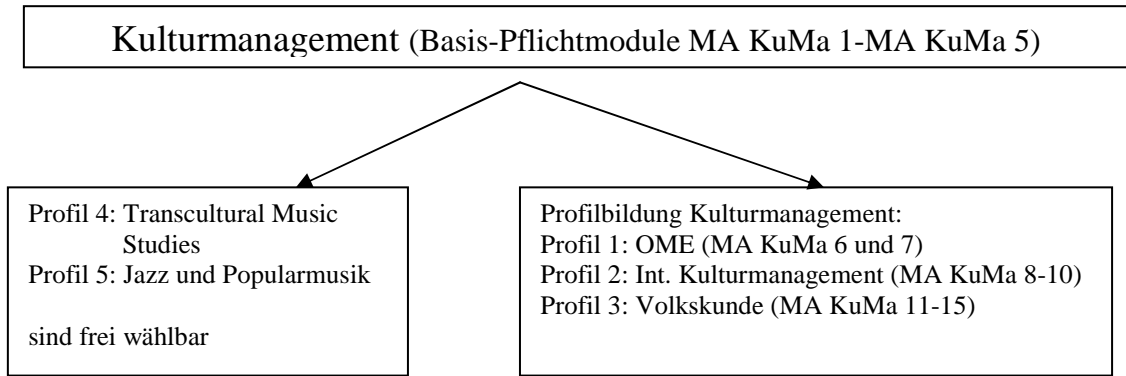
Kulturmanagement (Basis-Pflichtmodule MA KuMa 1-MA KuMa 5)

Profil 4: Transcultural Music Studies
Profil 5: Jazz und Popularmusik

sind frei wählbar

Profilbildung Kulturmanagement:
Profil 1: OME (MA KuMa 6 und 7)
Profil 2: Int. Kulturmanagement (MA KuMa 8-10)
Profil 3: Volkskunde (MA KuMa 11-15)